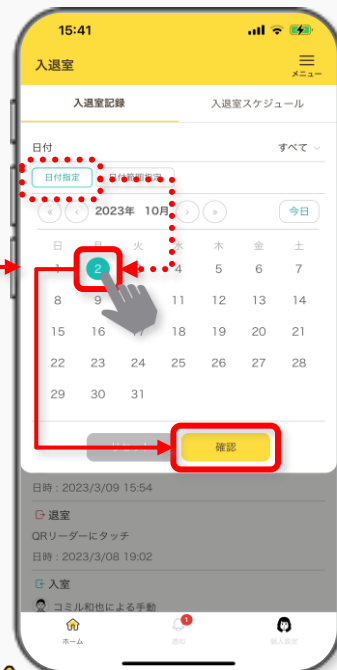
15:41

入退室

メニュー

入退室記録

入退室スケジュール

日付

すべて

日付指定

日付範囲指定

2023年 10月

今日

| 日 | 月 | 火 | 水 | 木 | 金 | 土 |
|---|---|---|---|---|---|---|
| 1 | 2 | 3 | 4 | 5 | 6 | 7 |
| 8 | 9 | 10 | 11 | 12 | 13 | 14 |
| 15 | 16 | 17 | 18 | 19 | 20 | 21 |
| 22 | 23 | 24 | 25 | 26 | 27 | 28 |
| 29 | 30 | 31 | | | | |

リセット

確認

日時：2023/3/09 15:54

退室

QRリーダーにタッチ

日時：2023/3/08 19:02

入室

コミル和也による手動

ホーム

1

通知

個人設定